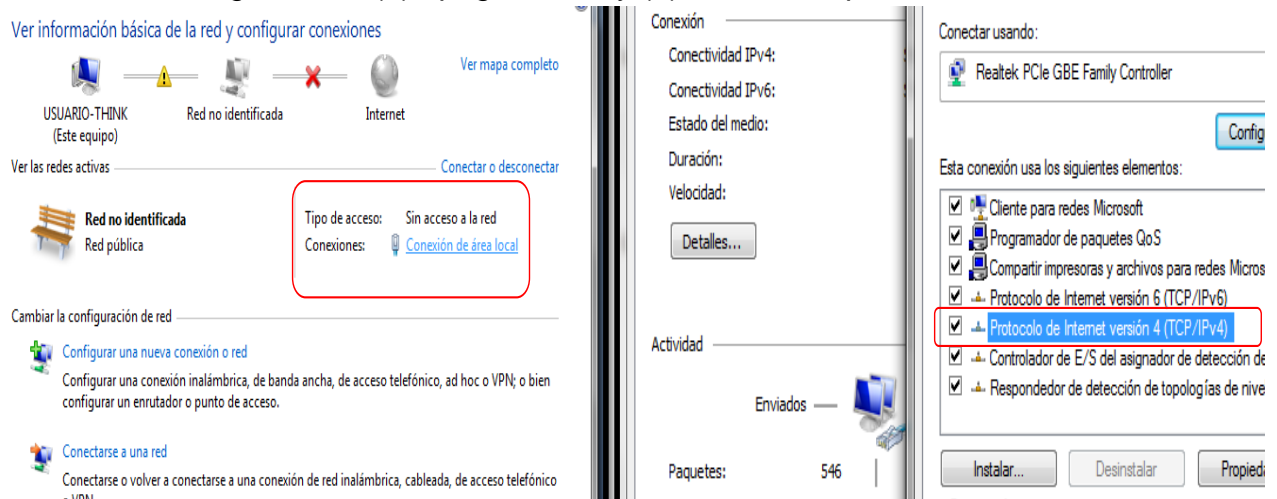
Ver información básica de la red y configurar conexiones

Ver mapa completo

USUARIO-THINK (Este equipo)

Red no identificada

Internet

Ver las redes activas

Conectar o desconectar

Red no identificada
Red pública

Tipo de acceso: Sin acceso a la red
Conexiones: Conexión de área local

Cambiar la configuración de red

Configurar una nueva conexión o red
Configurar una conexión inalámbrica, de banda ancha, de acceso telefónico, ad hoc o VPN; o bien configurar un enrutador o punto de acceso.

Conectarse a una red
Conectarse o volver a conectarse a una conexión de red inalámbrica, cableada, de acceso telefónico

Conexión
Conectividad IPv4:
Conectividad IPv6:
Estado del medio:
Duración:
Velocidad:

Detalles...

Actividad

Enviados

Paquetes: 546

Conectar usando:
Realtek PCIe GBE Family Controller

Confi

Esta conexión usa los siguientes elementos:
Cliente para redes Microsoft
Programador de paquetes QoS
Compartir impresoras y archivos para redes Micros
Protocolo de Internet versión 6 (TCP/IPv6)
Protocolo de Internet versión 4 (TCP/IPv4)
Controlador de E/S del asignador de detección de
Respondedor de detección de topologías de nive

Instalar...
Desinstalar
Propieda